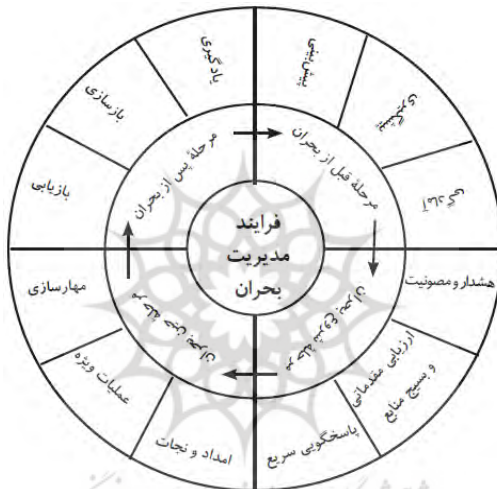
فرایند
مدیریت
بحران

مرحلهٔ قبل از بحران

مرحلهٔ پس از بحران

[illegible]

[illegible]

پیشگیری

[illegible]

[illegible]

هشدار و مصونیت

ارزیابی مقدماتی و بسیج منابع

پاسخگویی سریع

امداد و نجات

عملیات ویژه

مهارسازی

بازیابی

بازسازی

یادگیری